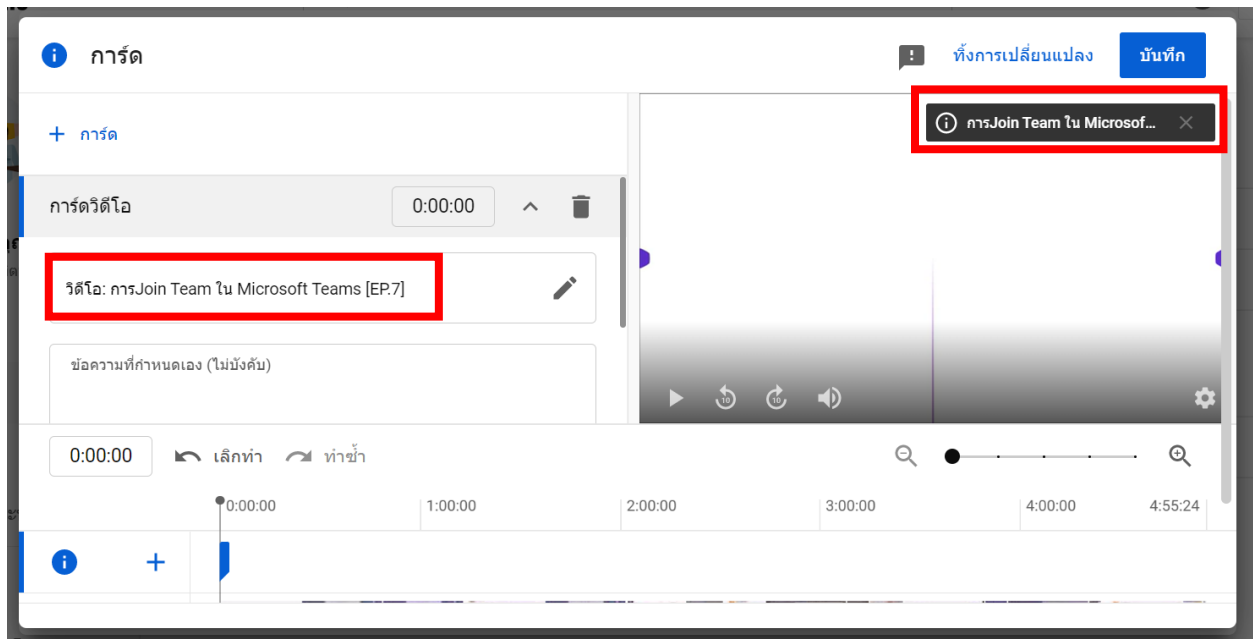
การ์ด

ทิ้งการเปลี่ยนแปลง

บันทึก

+ การ์ด

การ์ดวิดีโอ

0:00:00

วิดีโอ: การJoin Team ใน Microsoft Teams [EP.7]

ข้อความที่กำหนดเอง (ไม่บังคับ)

การJoin Team ใน Microsof...

10

10

0:00:00

เลิกทำ

ทำซ้ำ

0:00:00

1:00:00

2:00:00

3:00:00

4:00:00

4:55:24

+